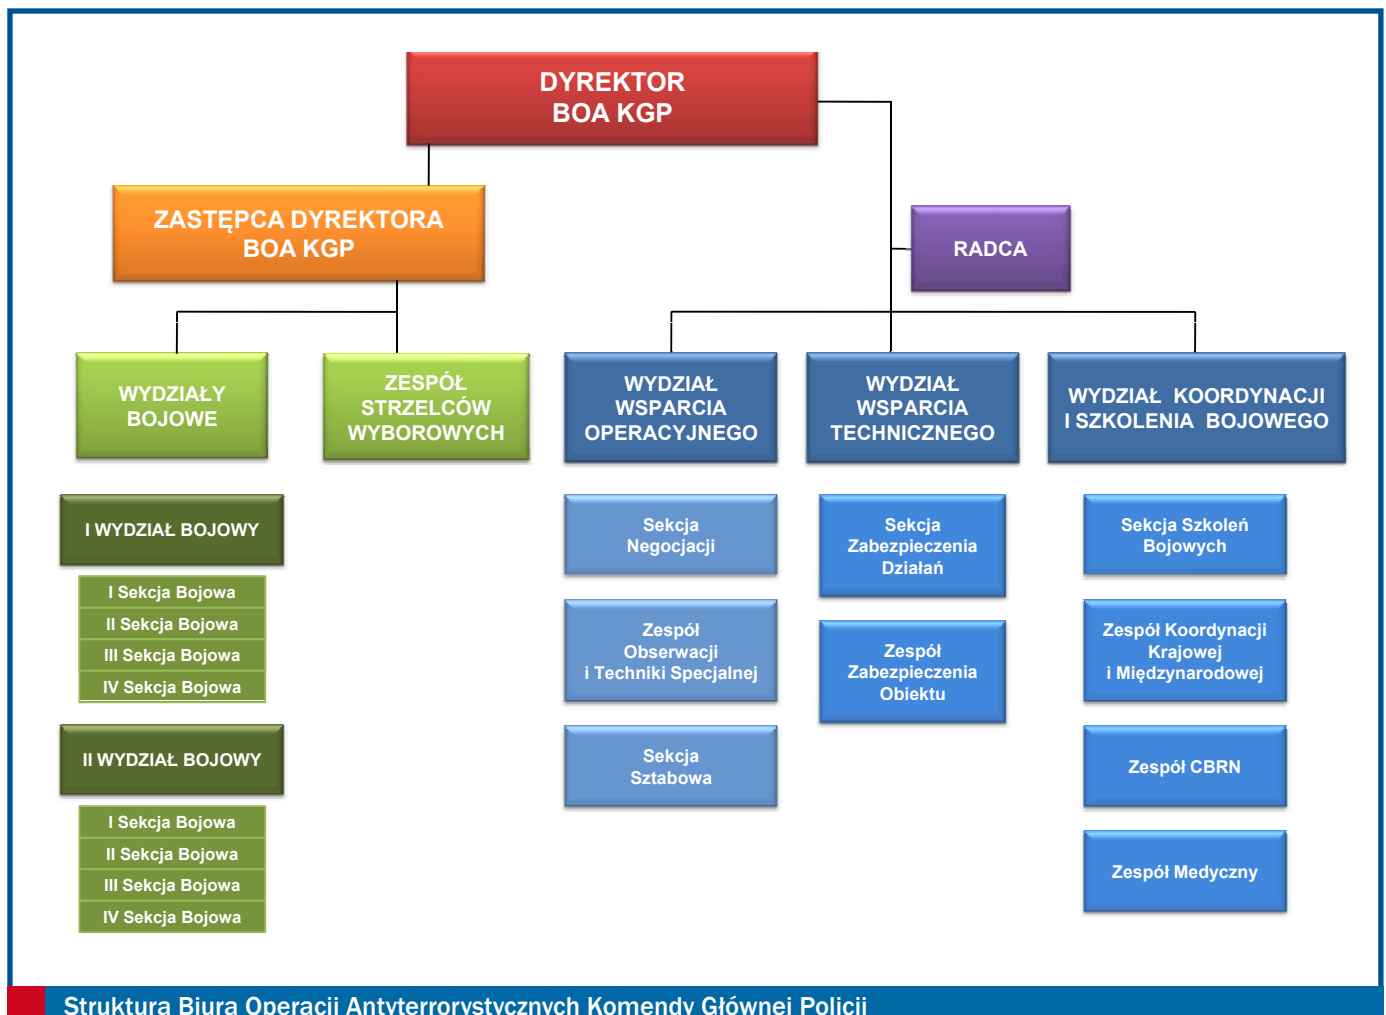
DYREKTOR
BOA KGP

ZASTĘPCA DYREKTORA
BOA KGP

RADCA

WYDZIAŁY
BOJOWE

ZESPÓŁ
STRZELCÓW
WYBOROWYCH

WYDZIAŁ
WSPARCIA
OPERACYJNEGO

WYDZIAŁ
WSPARCIA
TECHNICZNEGO

WYDZIAŁ KOORDYNACJI
I SZKOLENIA BOJOWEGO

I WYDZIAŁ BOJOWY

I Sekcja Bojowa
II Sekcja Bojowa
III Sekcja Bojowa
IV Sekcja Bojowa

II WYDZIAŁ BOJOWY

I Sekcja Bojowa
II Sekcja Bojowa
III Sekcja Bojowa
IV Sekcja Bojowa

Sekcja
Negocjacji

Zespół
Obserwacji
i Techniki Specjalnej

Sekcja
Sztabowa

Sekcja
Zabezpieczenia
Działań

Zespół
Zabezpieczenia
Obiektu

Sekcja Szkoleń
Bojowych

Zespół Koordynacji
Krajowej
i Międzynarodowej

Zespół CBRN

Zespół Medyczny

Struktura Biura Operacji Antyterrorystycznych Komendy Głównej Policji